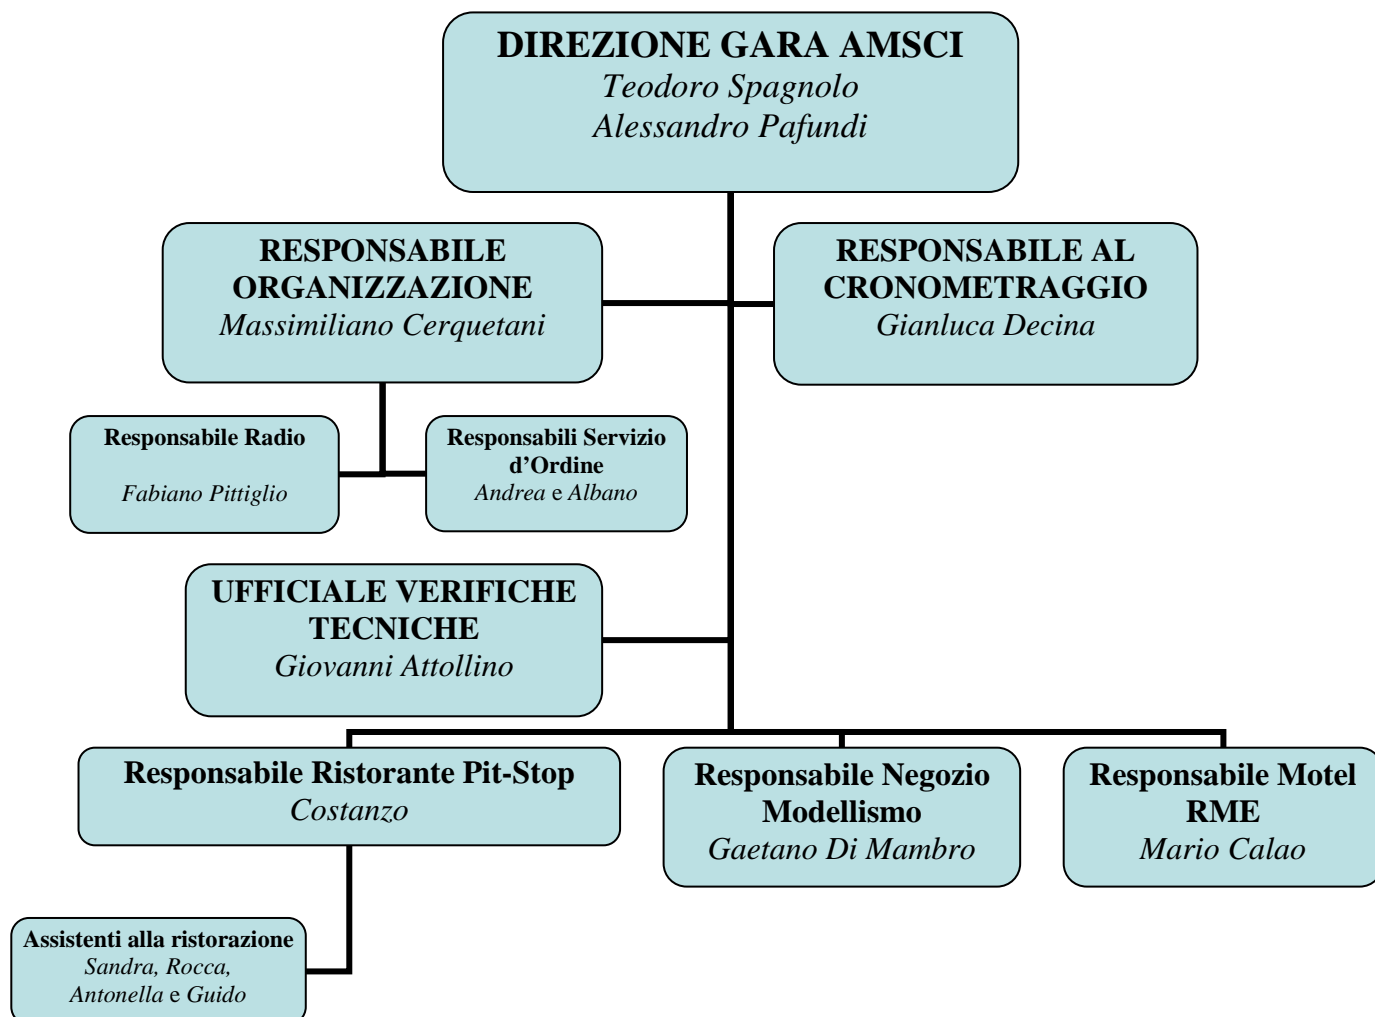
DIREZIONE GARA AMSCI
Teodoro Spagnolo
Alessandro Pafundi

RESPONSABILE ORGANIZZAZIONE
Massimiliano Cerquetani

RESPONSABILE AL CRONOMETRAGGIO
Gianluca Decina

Responsabile Radio
Fabiano Pittiglio

Responsabili Servizio d'Ordine
Andrea e Albano

UFFICIALE VERIFICHE TECNICHE
Giovanni Attollino

Responsabile Ristorante Pit-Stop
Costanzo

Responsabile Negozio Modellismo
Gaetano Di Mambro

Responsabile Motel RME
Mario Calao

Assistenti alla ristorazione
Sandra, Rocca, Antonella e Guido